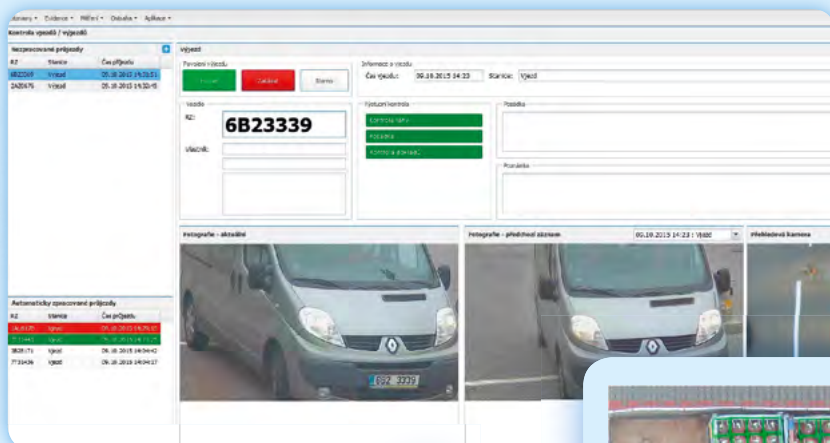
Adresy ▾ Evidence ▾ Měření ▾ Obsluha ▾ Aplikace ▾
Kontrola vjezdů / výjezdů

Nezpracované průjezdy
| RZ | Stanice | Čas průjezdu |
|---|---|---|
| 6B23339 | Vjezd | 05.10.2015 14:23:51 |
| 2A00676 | Výjezd | 05.10.2015 14:30:45 |

Automaticky zpracované průjezdy
| RZ | Stanice | Čas průjezdu |
|---|---|---|
| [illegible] | Vjezd | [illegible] |
| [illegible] | Výjezd | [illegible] |
| 3B25171 | Vjezd | 05.10.2015 14:04:42 |
| 7T33436 | Vjezd | 05.10.2015 14:04:17 |

Vjezd
Povolení vjezdu
Povolit
Zakázat
Storno

Informace o vjezdu
Čas vjezdu: 05.10.2015 14:23
Stanice: Vjezd

Vozidlo
RZ: 6B23339
Vlastník:

Výstupní kontrola
Kontrola váhy
Kontrola
Kontrola dokladů

Poznámka

Poznámka

Fotografie - aktuální
6B2 3339

Fotografie - předchozí záznam
05.10.2015 14:23 : Vjezd

Přehledová kamera